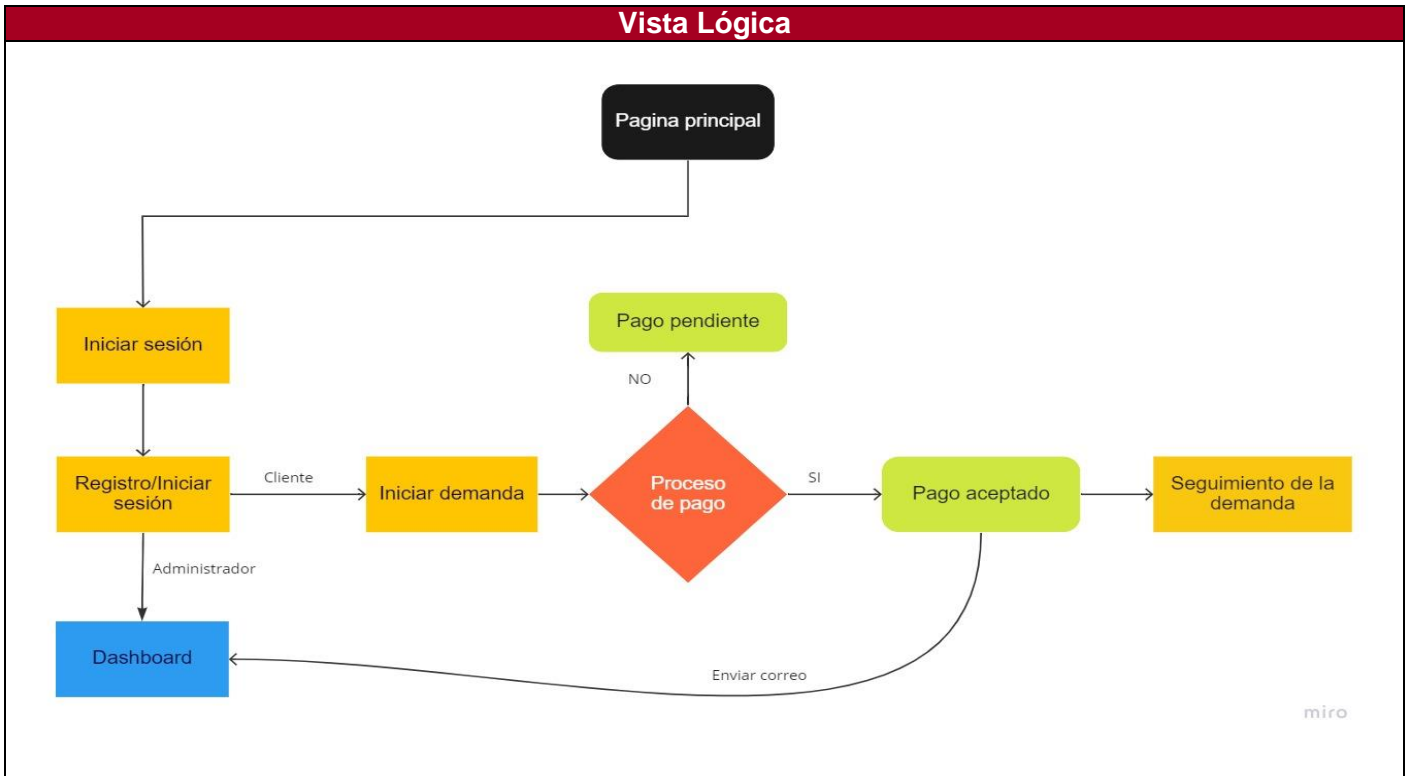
Vista Lógica

Pagina principal

Iniciar sesión

Pago pendiente

NO

Registro/Iniciar sesión

Cliente

Iniciar demanda

Proceso de pago

SI

Pago aceptado

Seguimiento de la demanda

Administrador

Dashboard

Enviar correo

miro